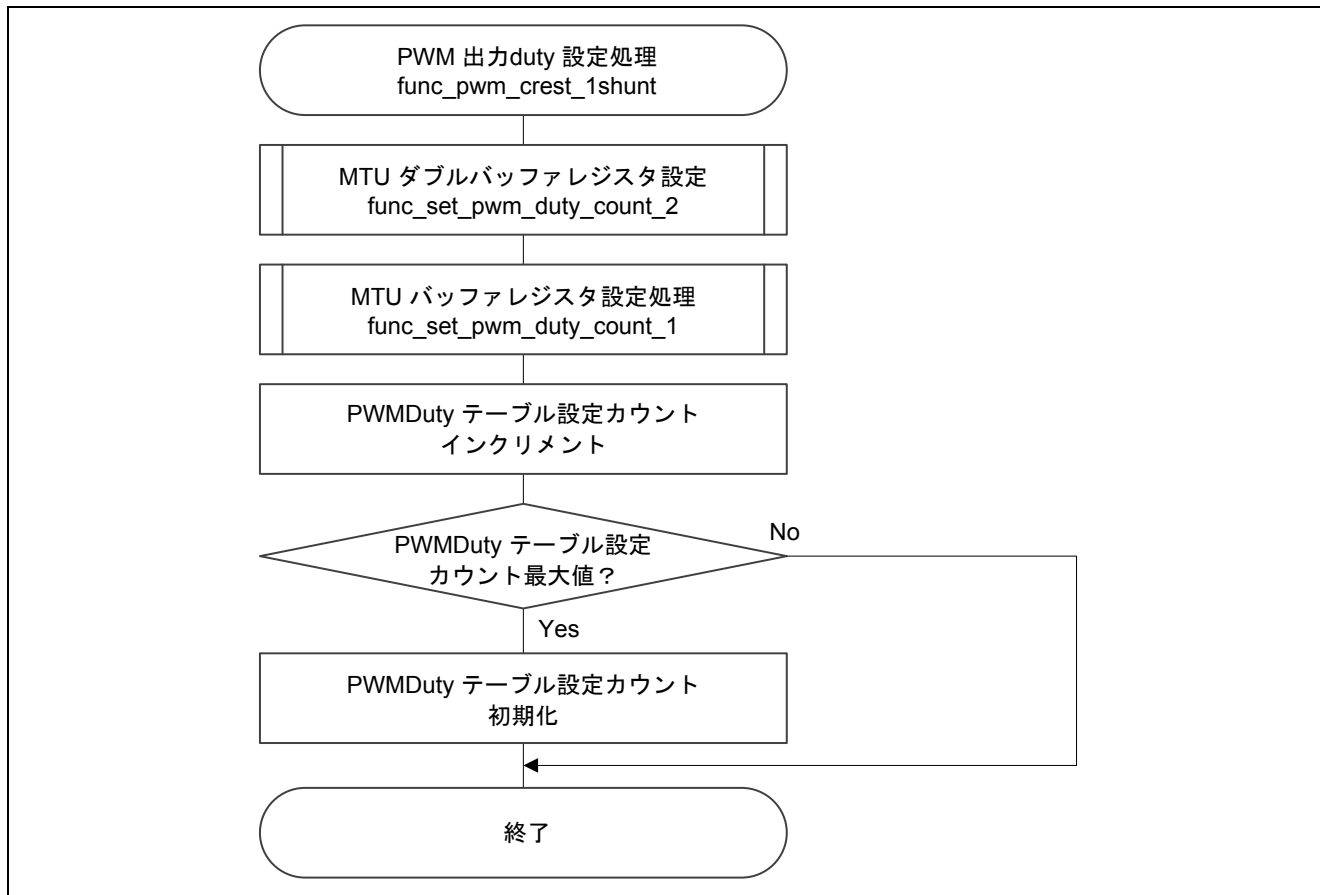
PWM 出力duty 設定処理
func_pwm_crest_1shunt

MTU ダブルバッファレジスタ設定
func_set_pwm_duty_count_2

MTU バッファレジスタ設定処理
func_set_pwm_duty_count_1

PWMDuty テーブル設定カウント
インクリメント

PWMDuty テーブル設定
カウント最大値？

No

Yes

PWMDuty テーブル設定カウント
初期化

終了